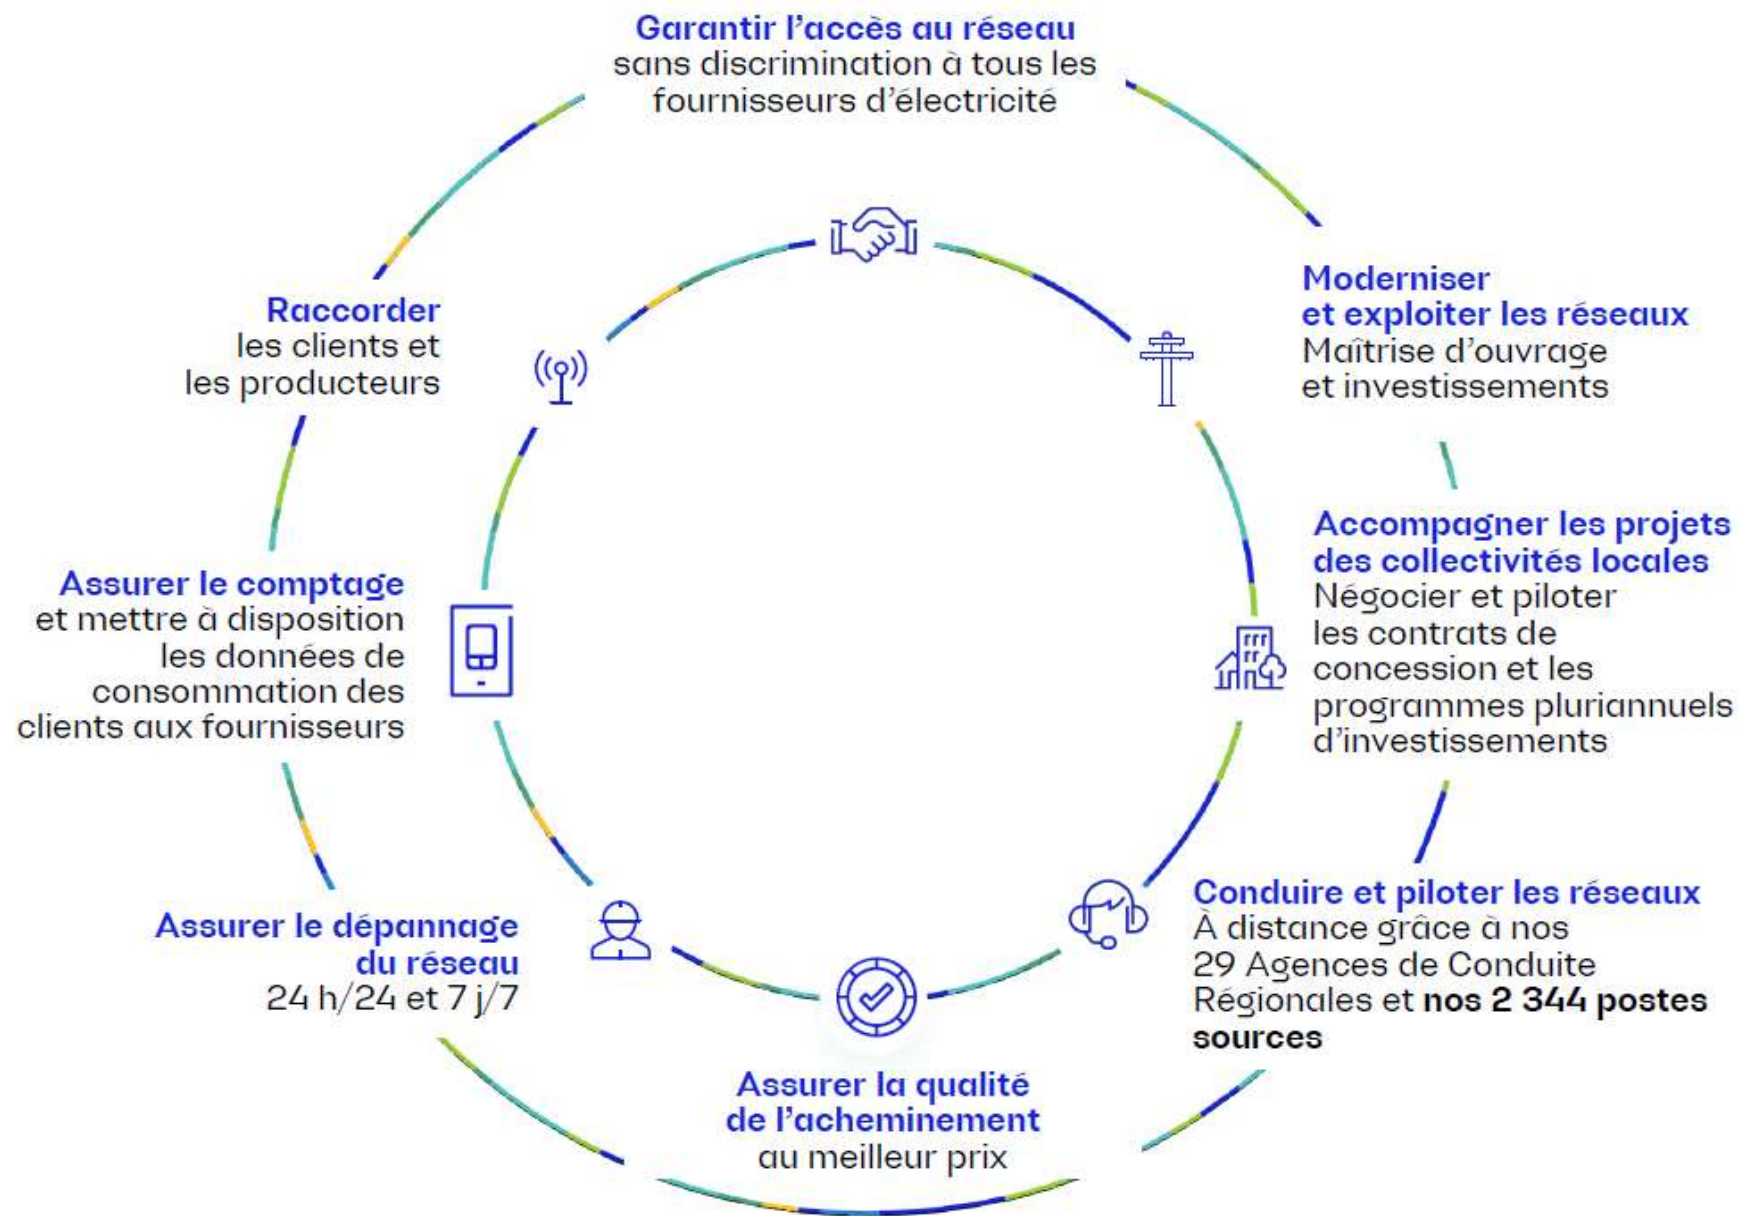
Garantir l'accès au réseau sans discrimination à tous les fournisseurs d'électricité

Moderniser et exploiter les réseaux
Maîtrise d'ouvrage et investissements

Accompagner les projets des collectivités locales
Négocier et piloter les contrats de concession et les programmes pluriannuels d'investissements

Conduire et piloter les réseaux
À distance grâce à nos 29 Agences de Conduite Régionales et nos 2 344 postes sources

Assurer la qualité de l'acheminement
au meilleur prix

Assurer le dépannage du réseau
24 h/24 et 7 j/7

Assurer le comptage
et mettre à disposition les données de consommation des clients aux fournisseurs

Raccorder
les clients et les producteurs